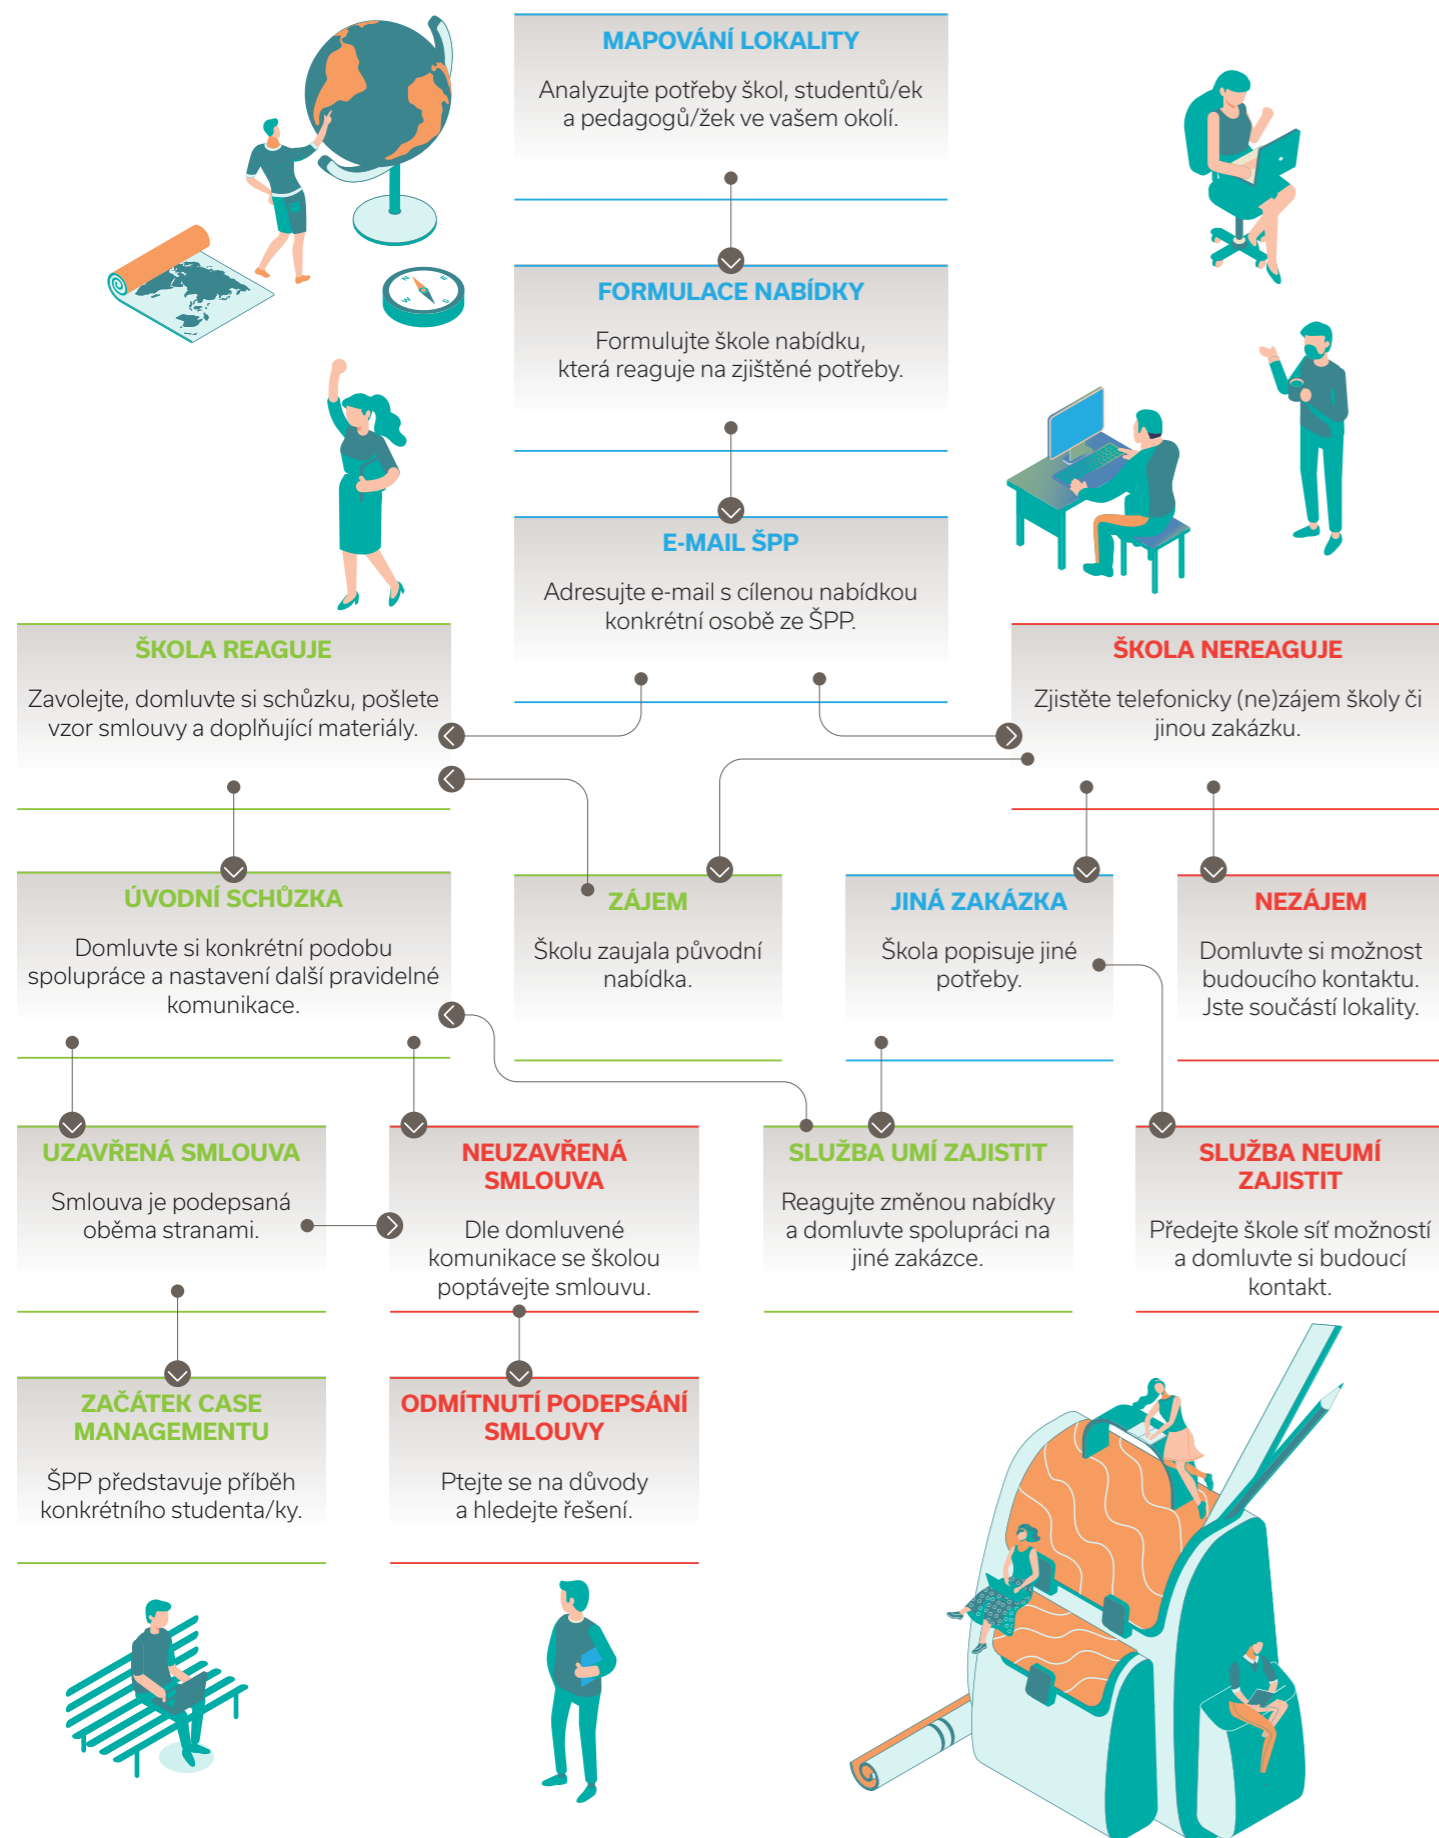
MAPOVÁNÍ LOKALITY

Analyzujte potřeby škol, studentů/ek a pedagogů/žek ve vašem okolí.

FORMULACE NABÍDKY

Formulujte škole nabídku, která reaguje na zjištěné potřeby.

E-MAIL ŠPP

Adresujte e-mail s cílenou nabídkou konkrétní osobě ze ŠPP.

ŠKOLA REAGUJE

Zavolejte, domluvte si schůzku, pošlete vzor smlouvy a doplňující materiály.

ŠKOLA NEREAGUJE

Zjistěte telefonicky (ne)zájem školy či jinou zakázku.

ÚVODNÍ SCHŮZKA

Domluvte si konkrétní podobu spolupráce a nastavení další pravidelné komunikace.

ZÁJEM

Školu zaujala původní nabídka.

JINÁ ZAKÁZKA

Škola popisuje jiné potřeby.

NEZÁJEM

Domluvte si možnost budoucího kontaktu. Jste součástí lokality.

UZAVŘENÁ SMLOUVA

Smlouva je podepsaná oběma stranami.

NEUZAVŘENÁ SMLOUVA

Dle domluvené komunikace se školou poptávejte smlouvu.

SLUŽBA UMÍ ZAJISTIT

Reagujte změnou nabídky a domluvte spolupráci na jiné zakázce.

SLUŽBA NEUMÍ ZAJISTIT

Předejte škole síť možností a domluvte si budoucí kontakt.

ZAČÁTEK CASE MANAGEMENTU

ŠPP představuje příběh konkrétního studenta/ky.

ODMÍTNUTÍ PODEPSÁNÍ SMLOUVY

Ptejte se na důvody a hledejte řešení.